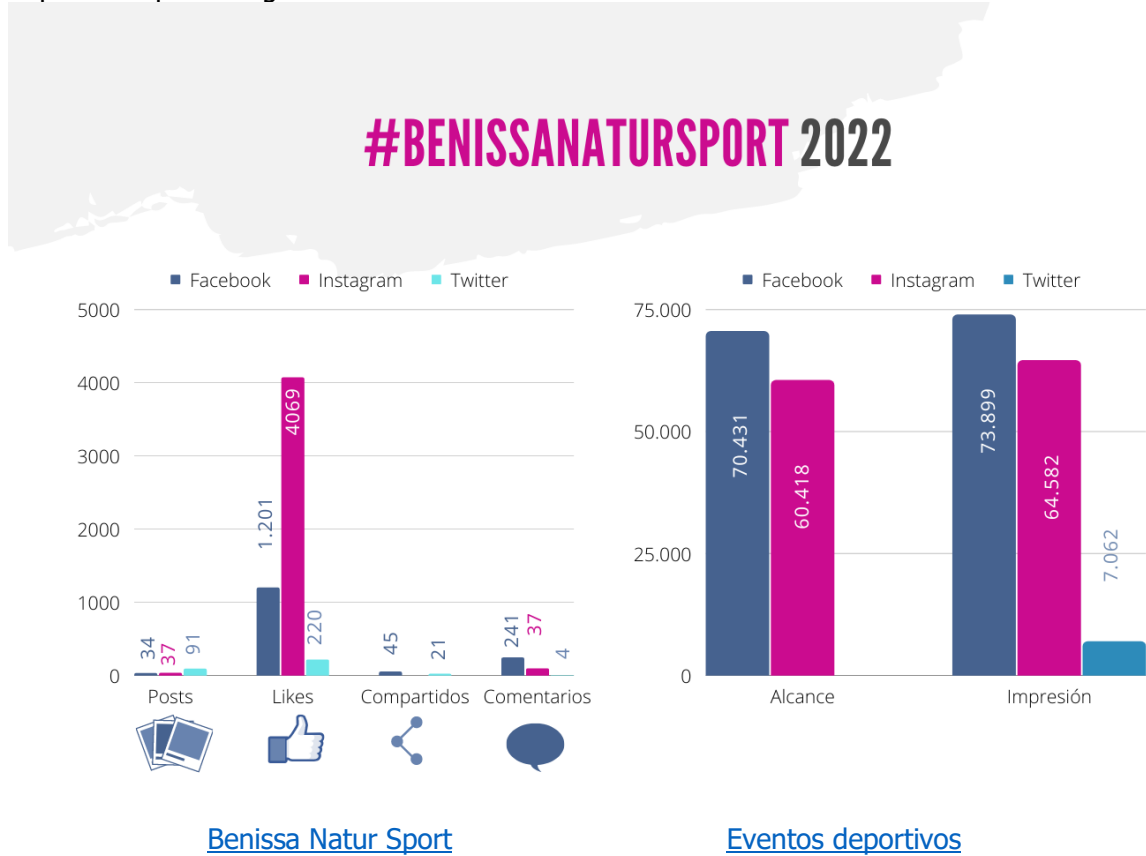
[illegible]

#BENISSANATURSPORT 2022

Facebook Instagram Twitter

5000
4000
3000
2000
1000
0

34 37 91
1.201 4069 220
45 21
241 37 4

Posts Likes Compartidos Comentarios

Facebook Instagram Twitter

75.000
50.000
25.000
0

70.431 60.418
73.899 64.582 7.062

Alcance Impresión

Benissa Natur Sport

Eventos deportivos